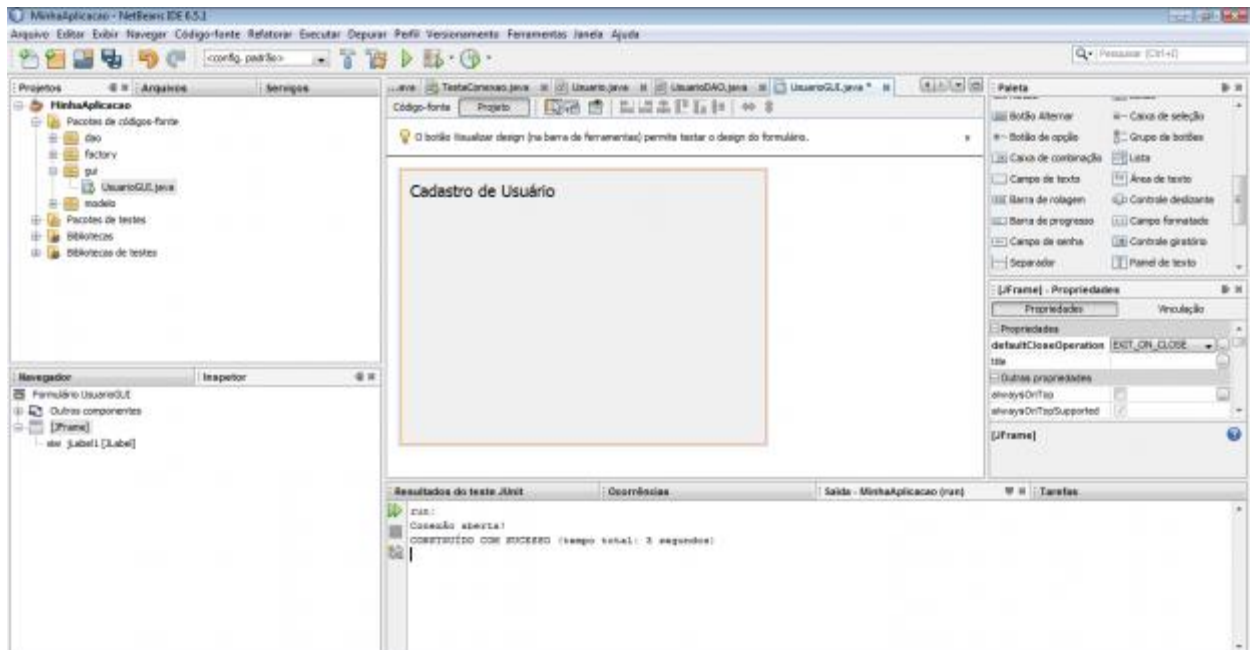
MinhaAplicacao - NetBeans IDE 6.5.1

Arquivo Editar Exibir Navegar Código-fonte Refatorar Executar Depurar Perfil Versionamento Ferramentas Janela Ajuda

<config. padrão>

Pesquisar (Ctrl+I)

Projetos | Arquivos | Serviços

MinhaAplicacao
Pacotes de códigos-fonte
dao
factory
gui
UsuarioGUI.java
modelo
Pacotes de testes
Bibliotecas
Bibliotecas de testes

...ava | TesteConexao.java | Usuario.java | UsuarioDAO.java | UsuarioGUI.java *

Código-fonte | Projeto

O botão Visualizar design (na barra de ferramentas) permite testar o design do formulário.

Cadastro de Usuário

Paleta

Botão Alternar | Caixa de seleção
Botão de opção | Grupo de botões
Caixa de combinação | Lista
Campo de texto | Área de texto
Barra de rolagem | Controle deslizante
Barra de progresso | Campo formatado
Campo de senha | Controle giratório
Separador | Painel de texto

[JFrame] - Propriedades

Propriedades | Vinculação

Propriedades
defaultCloseOperation | EXIT_ON_CLOSE
title
Outras propriedades
alwaysOnTop
alwaysOnTopSupported

[JFrame]

Navegador | Inspetor

Formulário UsuarioGUI
Outros componentes
[JFrame]
jLabel1 [JLabel]

Resultados do teste JUnit | Ocorrências | Saída - MinhaAplicacao (run) | Tarefas

run:
Conexão aberta!
CONSTRUÍDO COM SUCESSO (tempo total: 3 segundos)